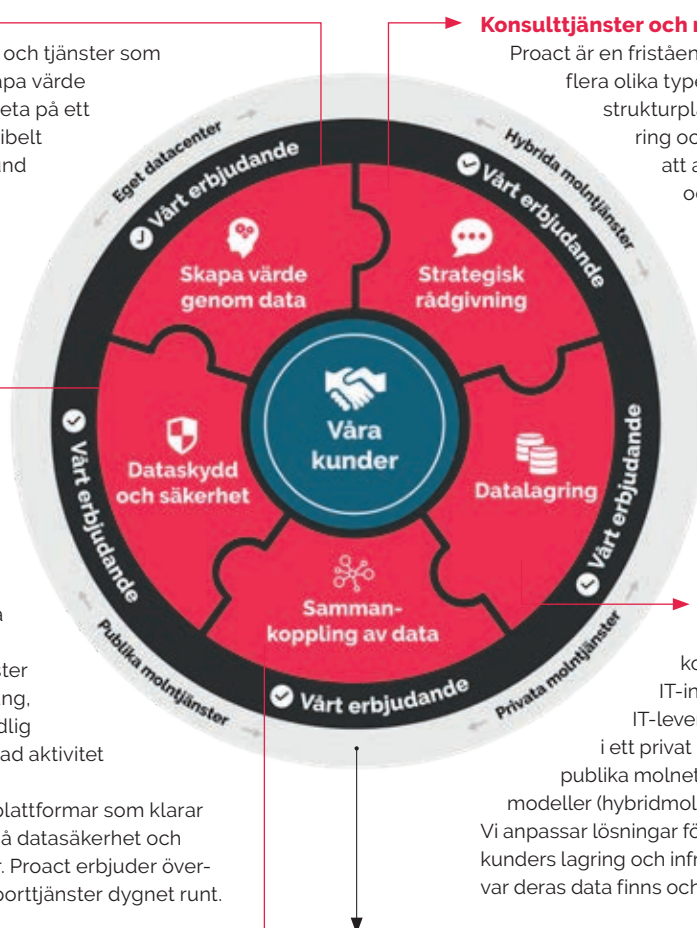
och tjänster som
apa värde
eta på ett
ibelt
and

Konsulttjänster och r
Proact är en friståen
flera olika type
strukturpl
ring oc
att a
oc

Eget datacenter
Vårt erbjudande
Hybrida molntjänster
Vårt erbjudande

Skapa värde genom data
Strategisk rådgivning
Våra kunder
Dataskydd och säkerhet
Datalagring
Sammankoppling av data

Vårt erbjudande
Vårt erbjudande
Vårt erbjudande
Publika molntjänster
Privata molntjänster

a

ster
ing,
dlig
ad aktivitet

lattformar som klarar
å datasäkerhet och
r. Proact erbjuder över-
porttjänster dygnet runt.

ko
IT-in
IT-leve
i ett privat
publika molnet
modeller (hybridmol
Vi anpassar lösningar fö
kunders lagring och infr
var deras data finns och